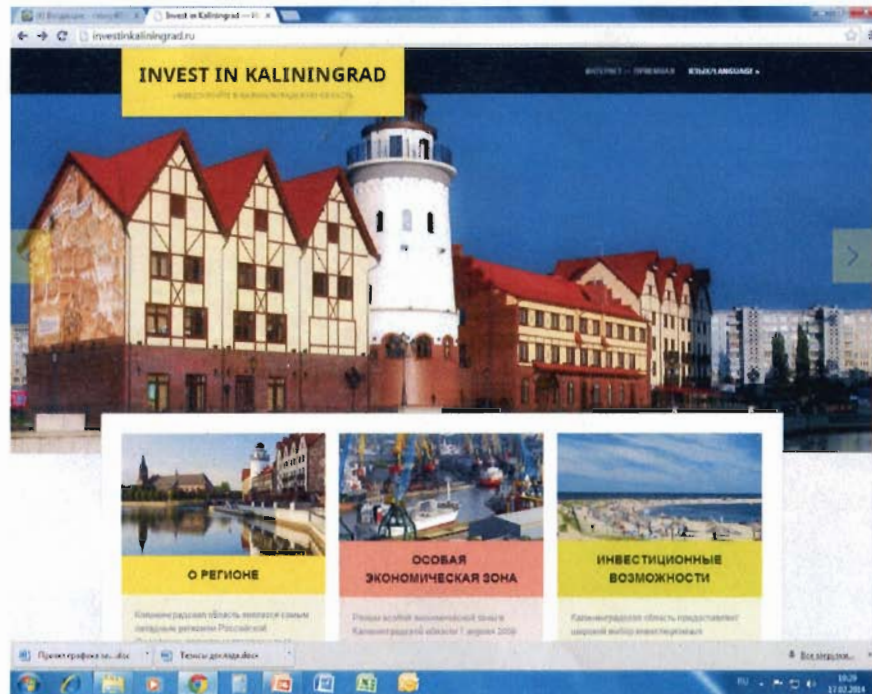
Invest in Kaliningrad — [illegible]
investinkaliningrad.ru

INVEST IN KALININGRAD
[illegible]

ИНТЕРНЕТ — ПРИЕМНАЯ ЯЗЫК/LANGUAGE

О РЕГИОНЕ
Калининградская область является самым западным регионом Российской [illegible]

ОСОБАЯ ЭКОНОМИЧЕСКАЯ ЗОНА
Режим особой экономической зоны в Калининградской области 1 апреля 2006 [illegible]

ИНВЕСТИЦИОННЫЕ ВОЗМОЖНОСТИ
Калининградская область предоставляет широкий выбор инвестиционных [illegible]

Проект графика за...xlsx
Тезисы доклада.docx
Все загрузки...

RU 10:29 17.02.2014